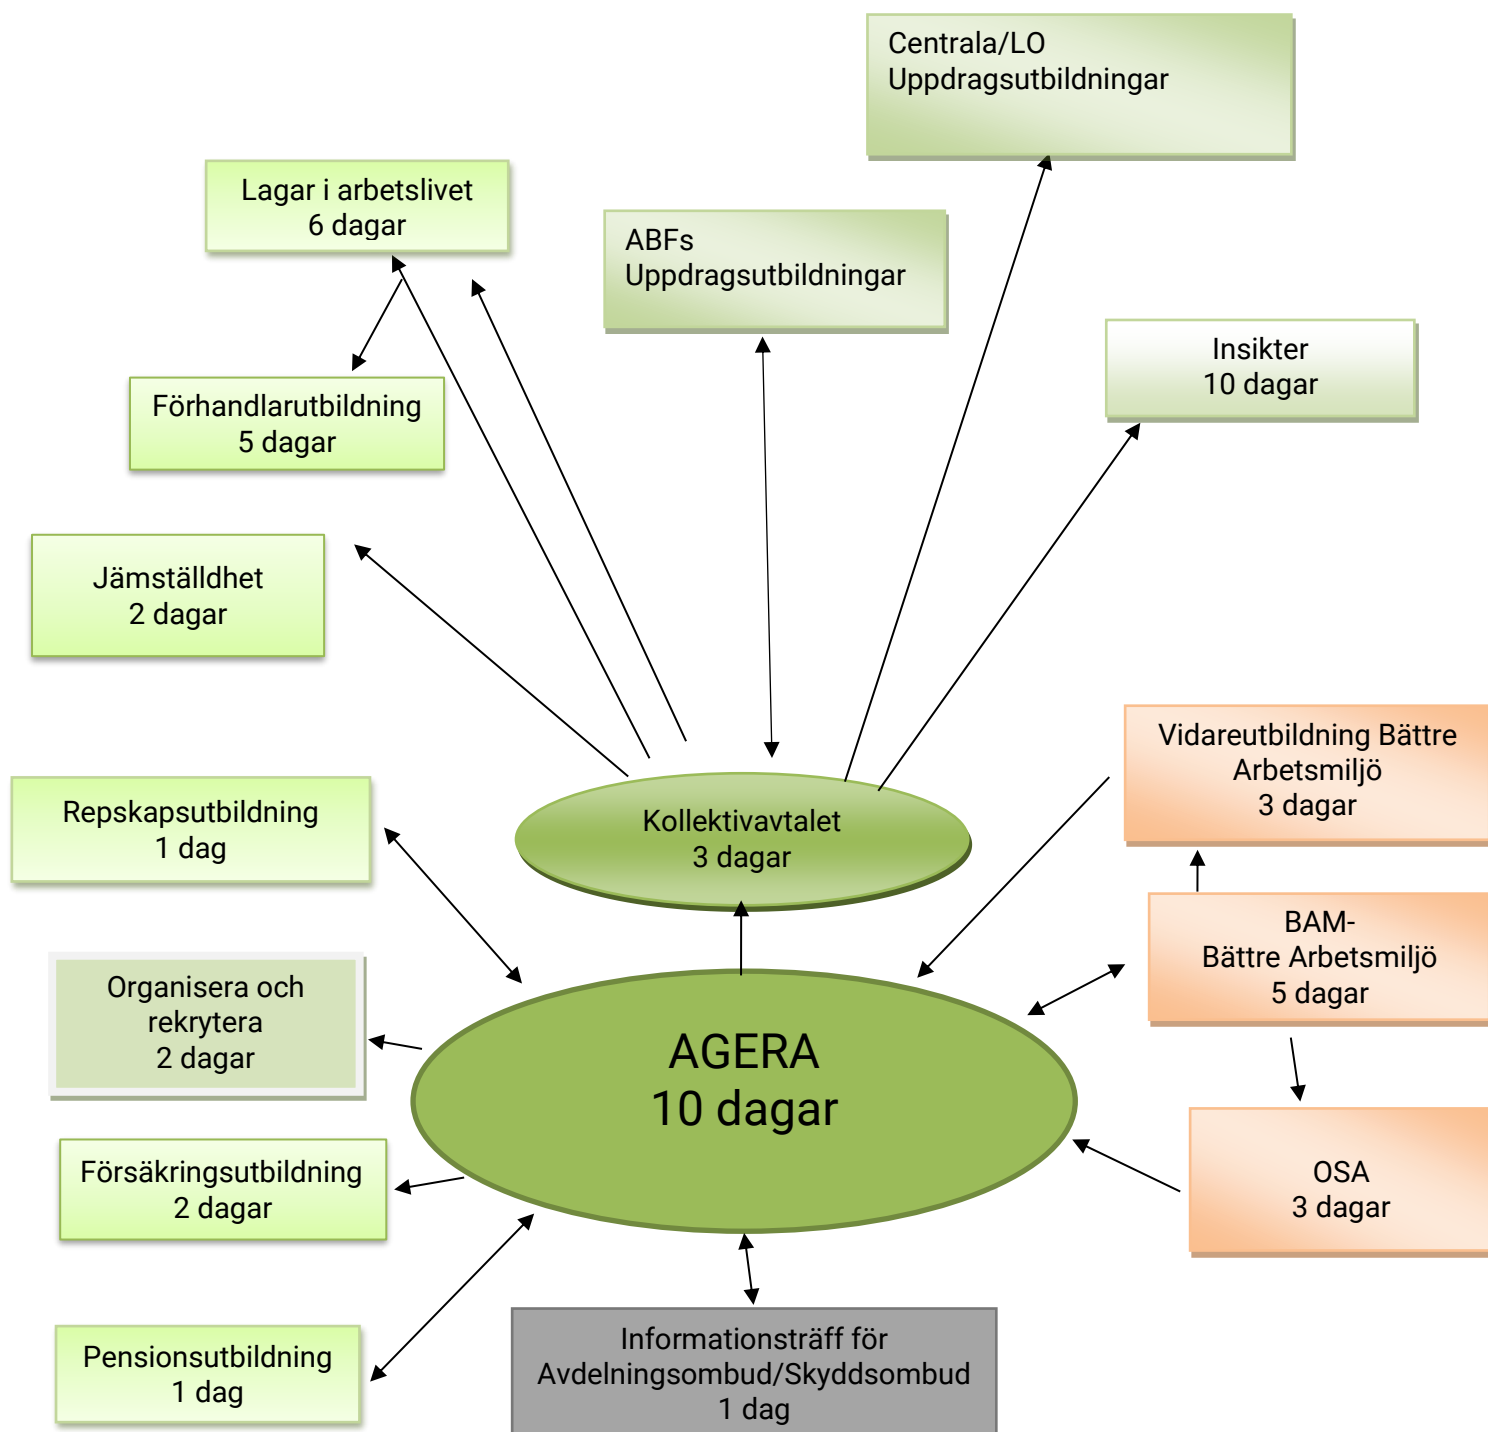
Centrala/LO
Uppdragsutbildningar

Lagar i arbetslivet
6 dagar

ABFs
Uppdragsutbildningar

Insikter
10 dagar

Förhandlarutbildning
5 dagar

Jämställdhet
2 dagar

Vidareutbildning Bättre Arbetsmiljö
3 dagar

Repskapsutbildning
1 dag

Kollektivavtalet
3 dagar

BAM-
Bättre Arbetsmiljö
5 dagar

Organisera och rekrytera
2 dagar

AGERA
10 dagar

OSA
3 dagar

Försäkringsutbildning
2 dagar

Pensionsutbildning
1 dag

Informationsträff för Avdelningsombud/Skyddsombud
1 dag